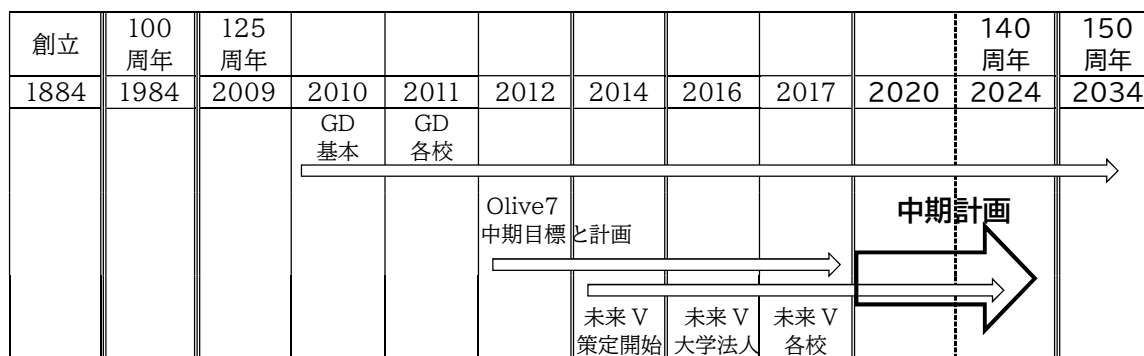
| 創立 | 100 周年 | 125 周年 | | | | | | | | 140 周年 | 150 周年 |
|---|---|---|---|---|---|---|---|---|---|---|---|
| 1884 | 1984 | 2009 | 2010 | 2011 | 2012 | 2014 | 2016 | 2017 | 2020 | 2024 | 2034 |
| | | | GD 基本 | GD 各校 | | | | | | | |

Olive7
中期目標と計画

中期計画

未来Ｖ 策定開始
未来Ｖ 大学法人
未来Ｖ 各校